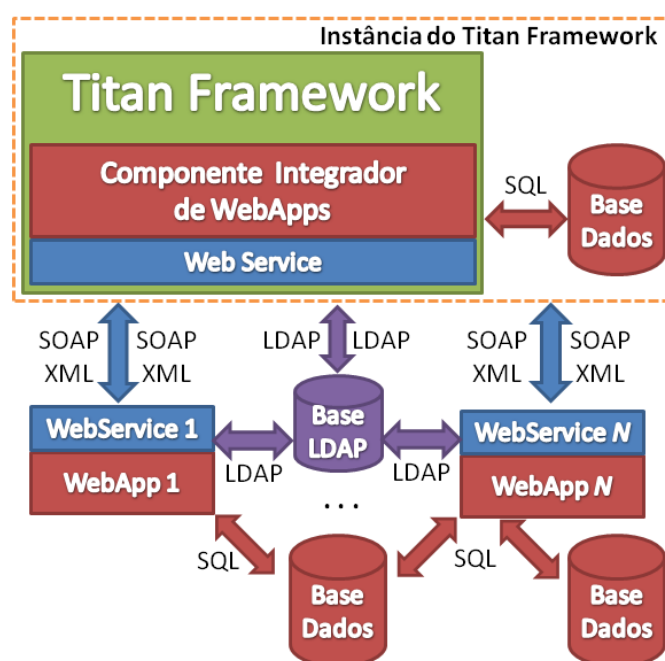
Instância do Titan Framework

Titan Framework

Componente Integrador de WebApps

Web Service

SQL

Base Dados

SOAP XML

SOAP XML

LDAP

LDAP

SOAP XML

SOAP XML

WebService 1

WebApp 1

LDAP

Base LDAP

LDAP

WebService *N*

WebApp *N*

. . .

SQL

Base Dados

SQL

Base Dados